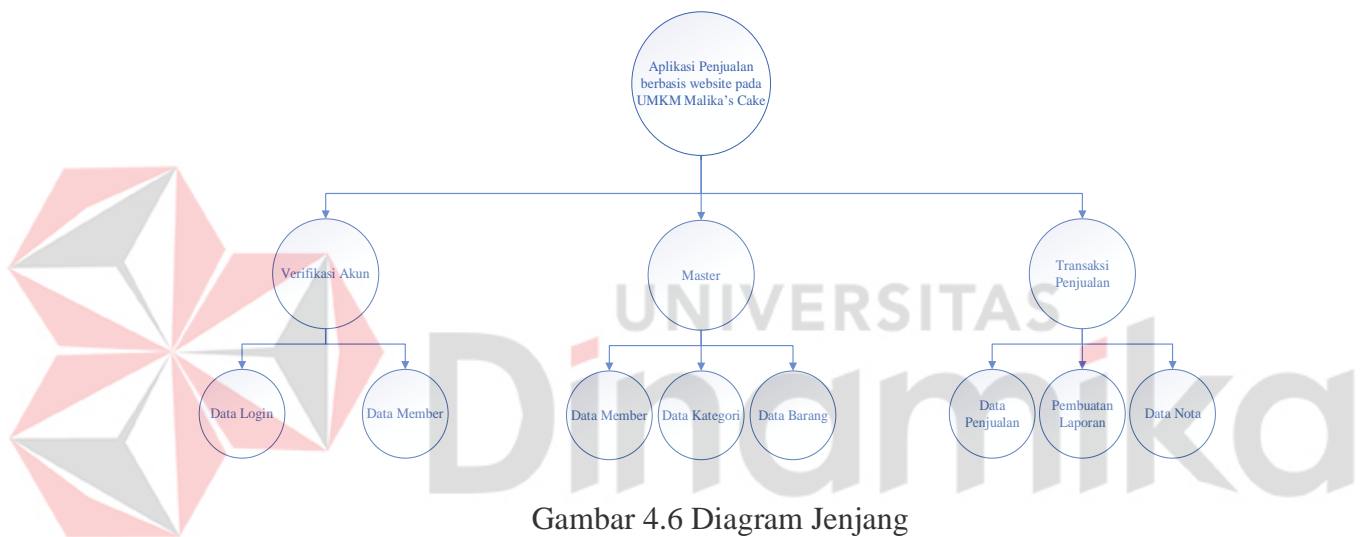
Aplikasi Penjualan berbasis website pada UMKM Malika's Cake

Verifikasi Akun

Master

Transaksi Penjualan

Data Login

Data Member

Data Member

Data Kategori

Data Barang

Data Penjualan

Pembuatan Laporan

Data Nota

UNIVERSITAS

Dinamika

Gambar 4.6 Diagram Jenjang